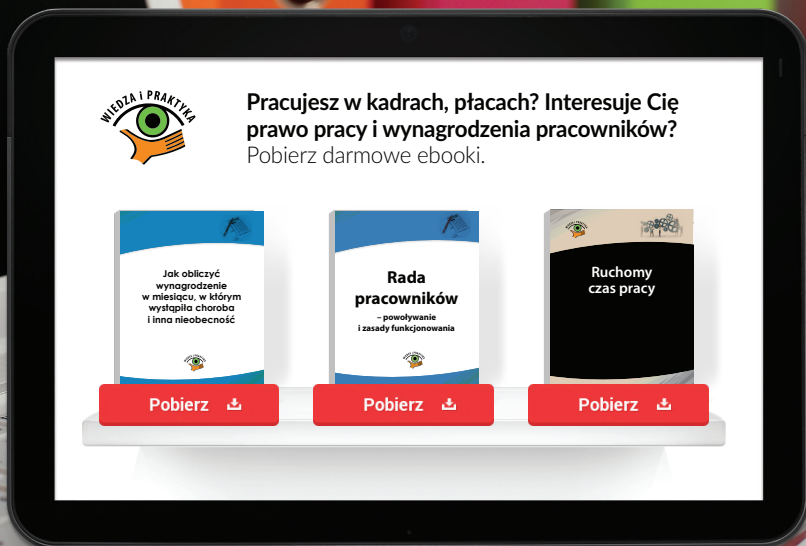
WIEDZA i PRAKTYKA

Pracujesz w kadrach, płacach? Interesuje Cię prawo pracy i wynagrodzenia pracowników? Pobierz darmowe ebooki.

Jak obliczyć wynagrodzenie w miesiącu, w którym wystąpiła choroba i inna nieobecność

Pobierz

Rada pracowników – powoływanie i zasady funkcjonowania

Pobierz

Ruchomy czas pracy

Pobierz